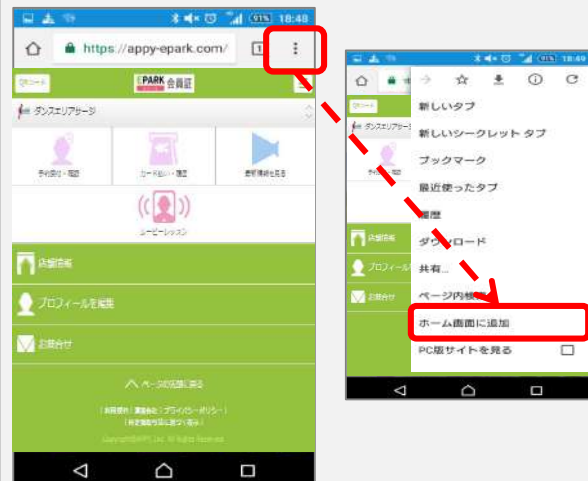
91% 18:48

https://appy-epark.com/

1

QRコード

EPARK 会員証

ダンスエリアサージ

予約受付・確認

カード払い・購入

最新情報を見る

ムービーレッスン

店舗情報

プロフィールを編集

お問合せ

ページの先頭に戻る

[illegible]

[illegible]

Copyright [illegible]

91% 18:49

QRコード

ダンスエリアサージ

店舗情報

プロフィール

お問合せ

新しいタブ

新しいシークレット タブ

ブックマーク

最近使ったタブ

履歴

ダウンロード

共有...

ページ内検索

ホーム画面に追加

PC版サイトを見る